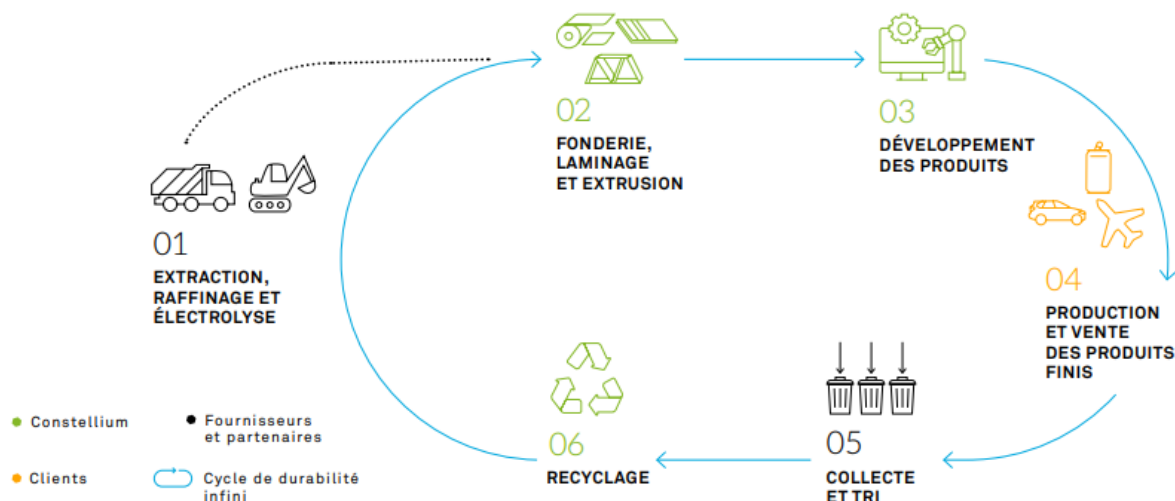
01
EXTRACTION, RAFFINAGE ET ÉLECTROLYSE

02
FONDERIE, LAMINAGE ET EXTRUSION

03
DÉVELOPPEMENT DES PRODUITS

04
PRODUCTION ET VENTE DES PRODUITS FINIS

05
COLLECTE ET TRI

06
RECYCLAGE

Constellium

Fournisseurs et partenaires

Clients

Cycle de durabilité infini